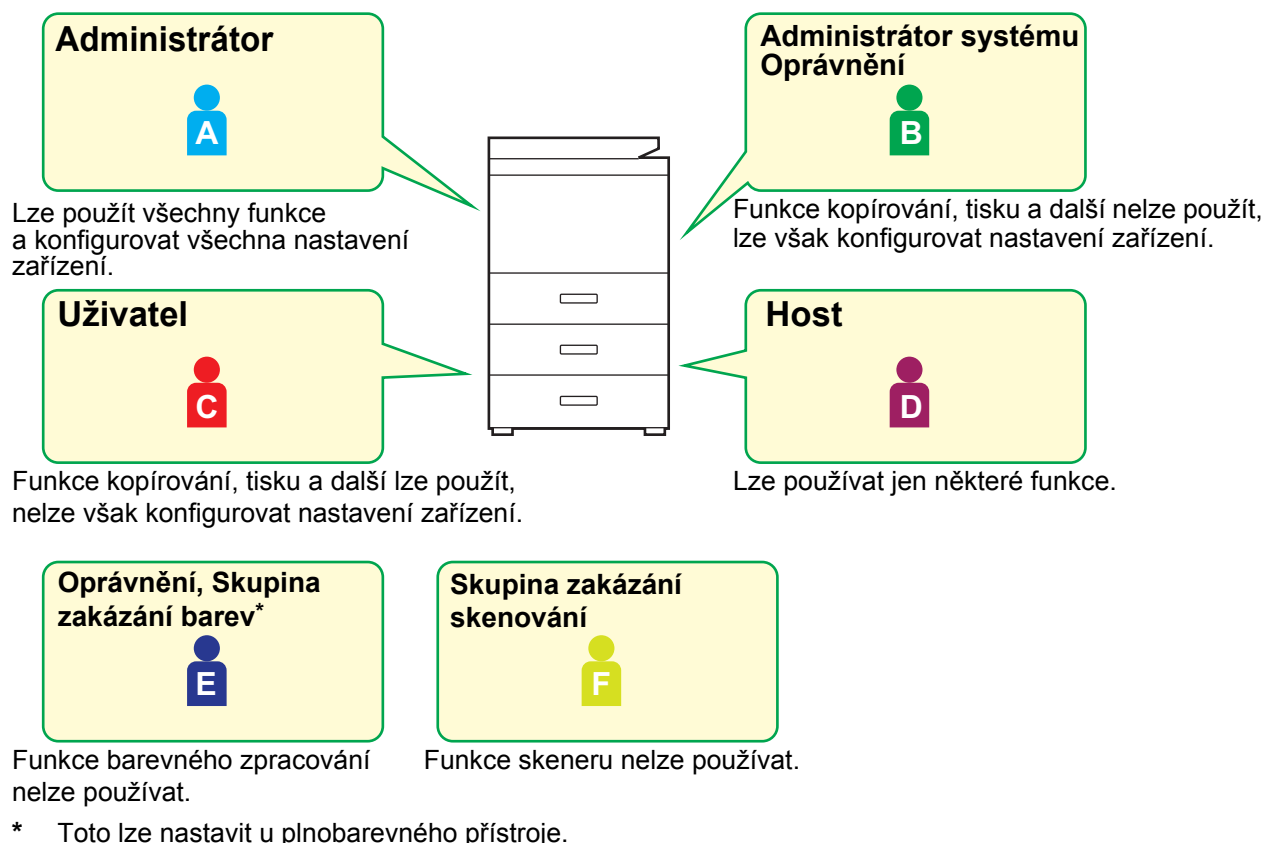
Administrátor

A

Lze použít všechny funkce a konfigurovat všechna nastavení zařízení.

Administrátor systému Oprávnění

B

Funkce kopírování, tisku a další nelze použít, lze však konfigurovat nastavení zařízení.

Uživatel

C

Funkce kopírování, tisku a další lze použít, nelze však konfigurovat nastavení zařízení.

Host

D

Lze používat jen některé funkce.

Oprávnění, Skupina zakázání barev*

E

Funkce barevného zpracování nelze používat.

Skupina zakázání skenování

F

Funkce skeneru nelze používat.

* Toto lze nastavit u plnobarevného přístroje.